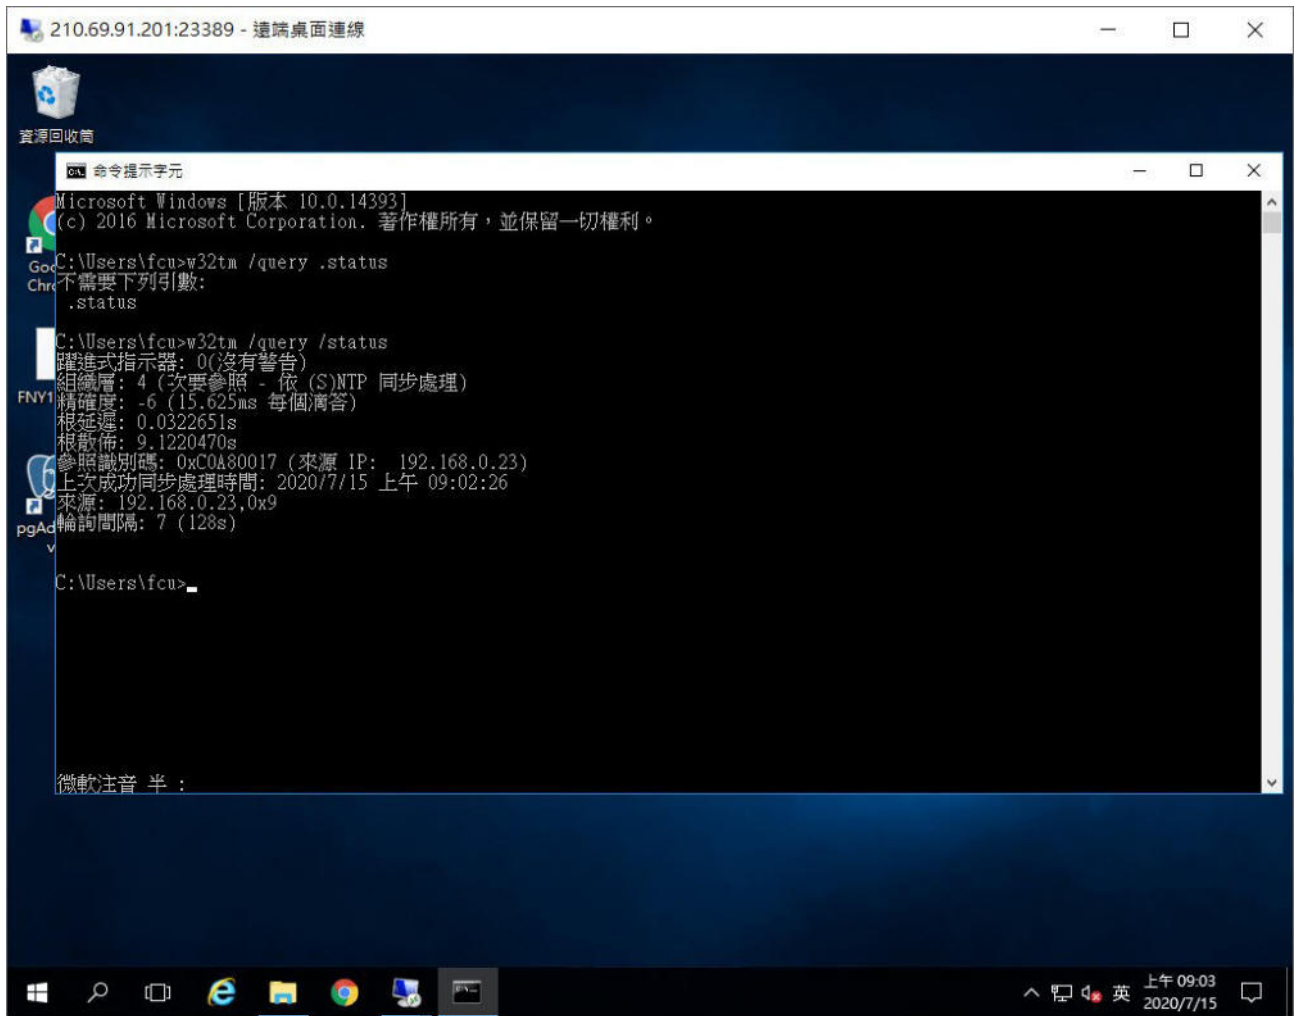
210.69.91.201:23389 - 遠端桌面連線

資源回收筒

命令提示字元

Microsoft Windows [版本 10.0.14393]
(c) 2016 Microsoft Corporation. 著作權所有，並保留一切權利。

C:\Users\fcu>w32tm /query .status
不需要下列引數:
.status

C:\Users\fcu>w32tm /query /status
躍進式指示器: 0(沒有警告)
組織層: 4 (次要參照 - 依 (S)NTP 同步處理)
精確度: -6 (15.625ms 每個滴答)
根延遲: 0.0322651s
根散佈: 9.1220470s
參照識別碼: 0xC0A80017 (來源 IP: 192.168.0.23)
上次成功同步處理時間: 2020/7/15 上午 09:02:26
來源: 192.168.0.23,0x9
輪詢間隔: 7 (128s)

C:\Users\fcu>_

微軟注音 半 :

Goo
Chr
FNY1
pgAd
v

英
上午 09:03
2020/7/15